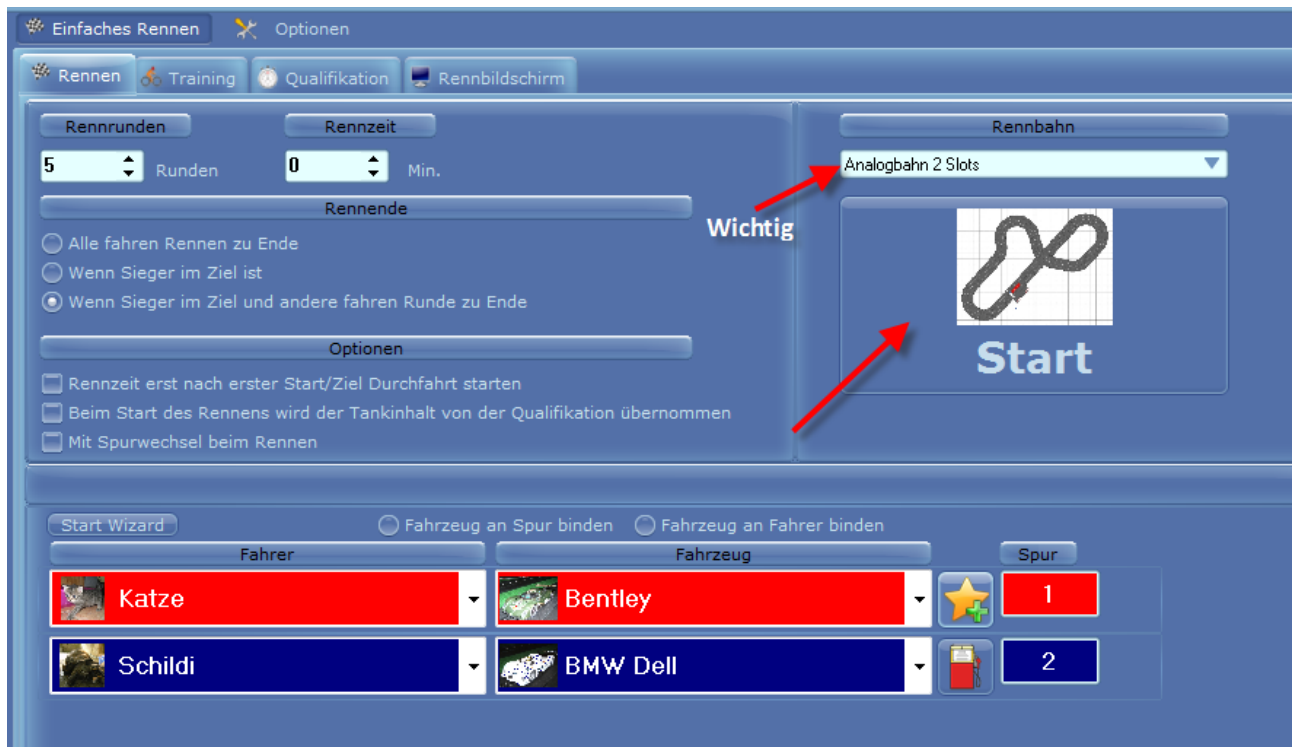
Einfaches Rennen
Optionen

Rennen
Training
Qualifikation
Rennbildschirm

Rennrunden
Rennzeit
5
Runden
0
Min.

Rennende
Alle fahren Rennen zu Ende
Wenn Sieger im Ziel ist
Wenn Sieger im Ziel und andere fahren Runde zu Ende

Optionen
Rennzeit erst nach erster Start/Ziel Durchfahrt starten
Beim Start des Rennens wird der Tankinhalt von der Qualifikation übernommen
Mit Spurwechsel beim Rennen

Rennbahn
Analogbahn 2 Slots
Wichtig
Start

Start Wizard
Fahrzeug an Spur binden
Fahrzeug an Fahrer binden

| Fahrer | Fahrzeug | | Spur |
|---|---|---|---|
| Katze | Bentley | | 1 |
| Schildi | BMW Dell | | 2 |